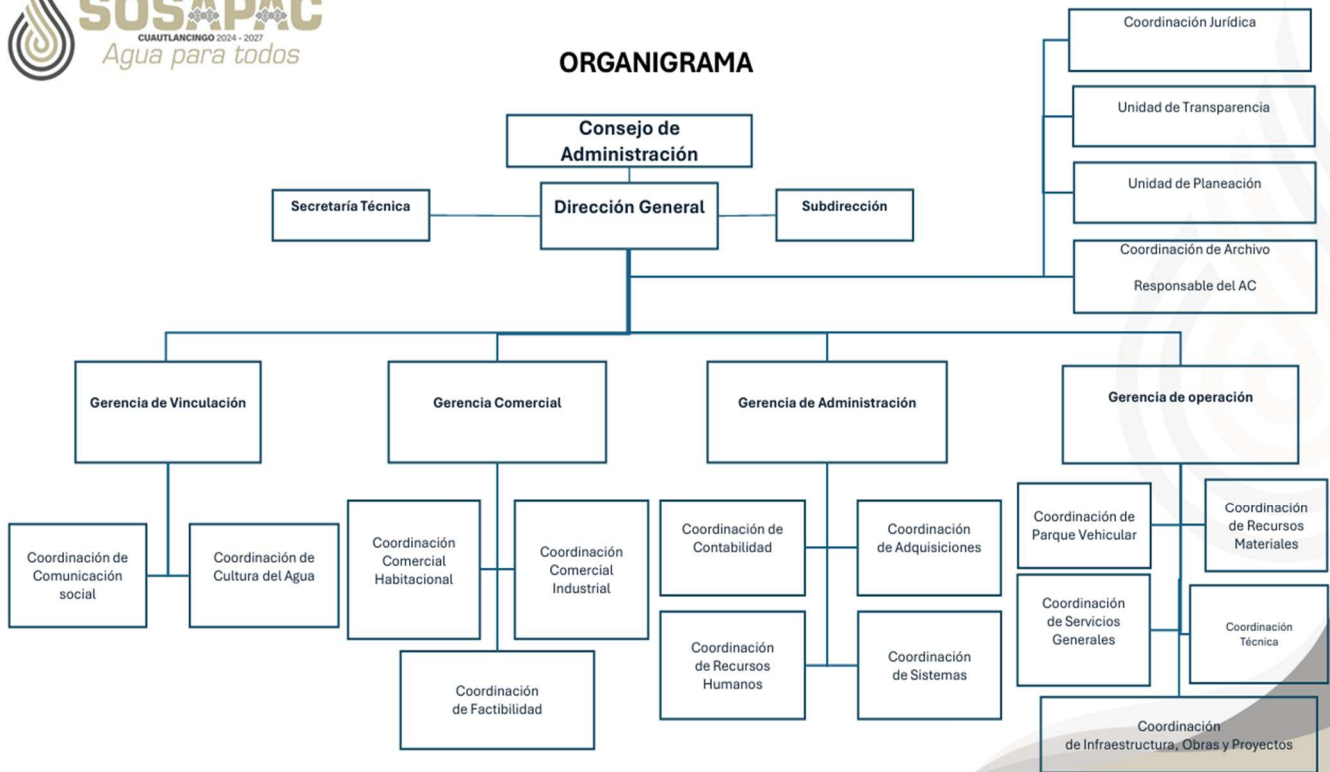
SOSAPAC
CUAUTLANCINGO 2024 - 2027
Agua para todos

ORGANIGRAMA

Consejo de Administración

Secretaría Técnica

Dirección General

Subdirección

Coordinación Jurídica

Unidad de Transparencia

Unidad de Planeación

Coordinación de Archivo

Responsable del AC

Gerencia de Vinculación

Gerencia Comercial

Gerencia de Administración

Gerencia de operación

Coordinación de Comunicación social

Coordinación de Cultura del Agua

Coordinación Comercial Habitacional

Coordinación Comercial Industrial

Coordinación de Factibilidad

Coordinación de Contabilidad

Coordinación de Adquisiciones

Coordinación de Recursos Humanos

Coordinación de Sistemas

Coordinación de Parque Vehicular

Coordinación de Recursos Materiales

Coordinación de Servicios Generales

Coordinación Técnica

Coordinación de Infraestructura, Obras y Proyectos